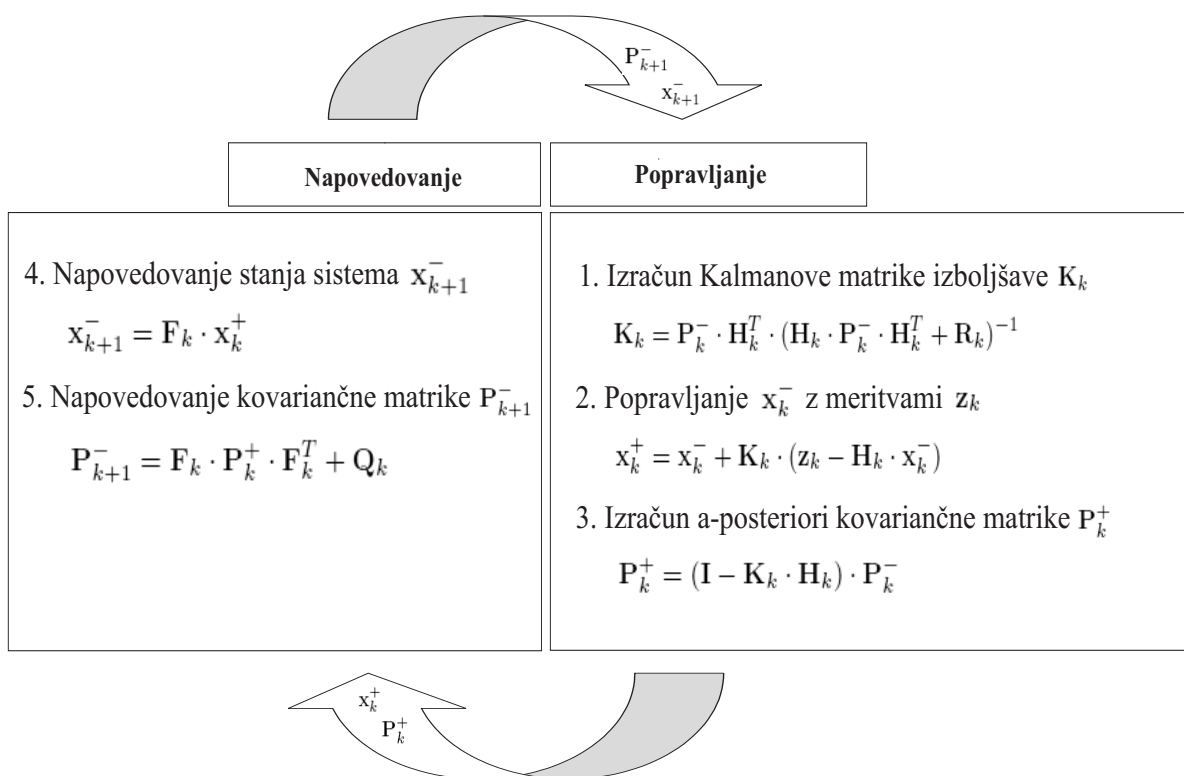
$P_{k+1}^-$
$x_{k+1}^-$

Napovedovanje

Popravljanje

4. Napovedovanje stanja sistema $x_{k+1}^-$

$x_{k+1}^- = F_k \cdot x_k^+$

5. Napovedovanje kovariančne matrike $P_{k+1}^-$

$P_{k+1}^- = F_k \cdot P_k^+ \cdot F_k^T + Q_k$

1. Izračun Kalmanove matrike izboljšave $K_k$

$K_k = P_k^- \cdot H_k^T \cdot (H_k \cdot P_k^- \cdot H_k^T + R_k)^{-1}$

2. Popravljanje $x_k^-$ z meritvami $z_k$

$x_k^+ = x_k^- + K_k \cdot (z_k - H_k \cdot x_k^-)$

3. Izračun a-posteriori kovariančne matrike $P_k^+$

$P_k^+ = (I - K_k \cdot H_k) \cdot P_k^-$

$x_k^+$
$P_k^+$